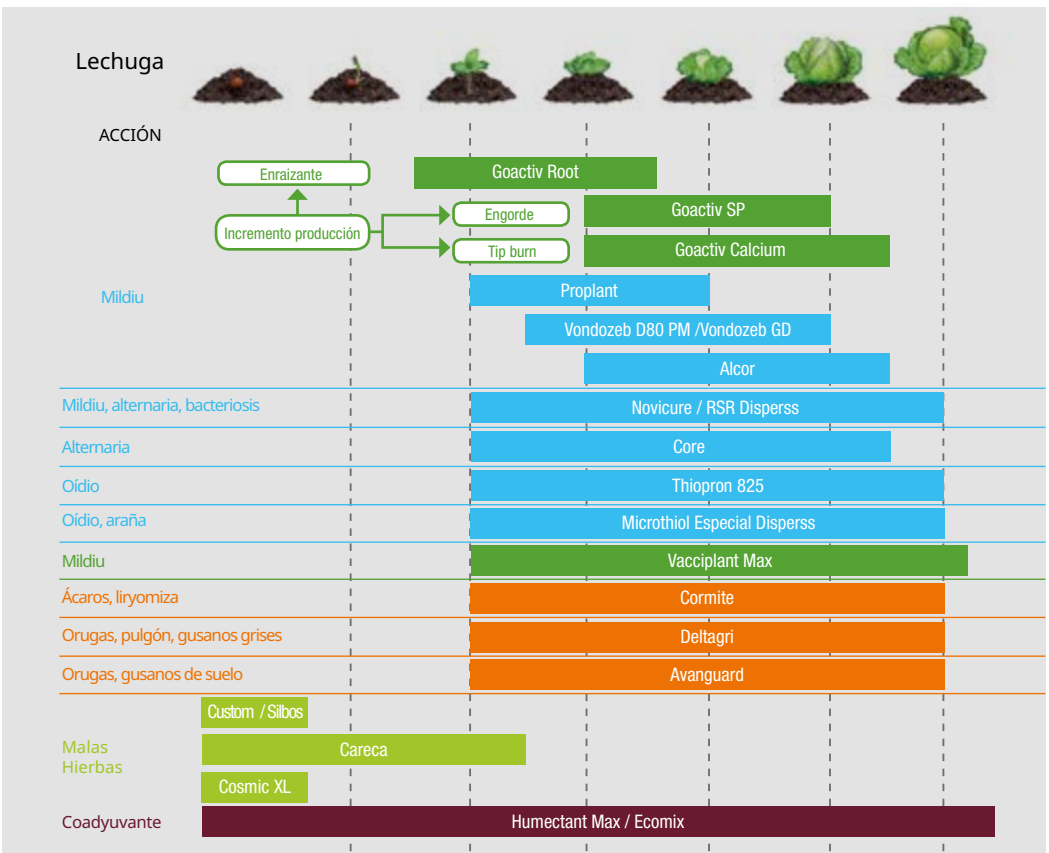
Lechuga

ACCIÓN

Enraizante
Goactiv Root
Incremento producción
Engorde
Goactiv SP
Tip burn
Goactiv Calcium

Mildiu
Proplant
Vondozeb D80 PM /Vondozeb GD
Alcor

Mildiu, alternaria, bacteriosis
Novicure / RSR Disperss

Alternaria
Core

Oídio
Thiopron 825

Oídio, araña
Microthiol Especial Disperss

Mildiu
Vacciplant Max

Ácaros, liryomiza
Cormite

Orugas, pulgón, gusanos grises
Deltagri

Orugas, gusanos de suelo
Avanguard

Malas Hierbas
Custom / Silbos
Careca
Cosmic XL

Coadyuvante
Humectant Max / Ecomix